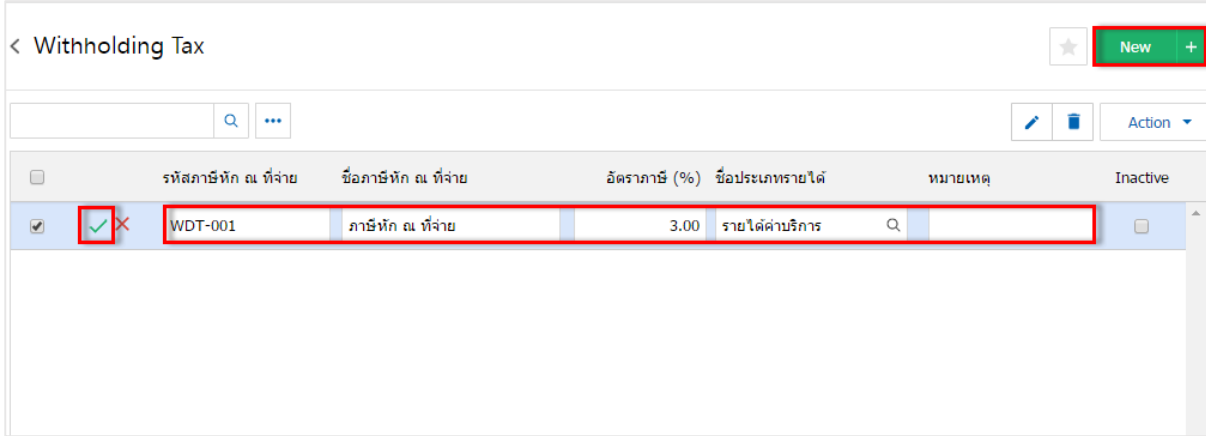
< Withholding Tax

New +

Action

| | | รหัสภาษีหัก ณ ที่จ่าย | ชื่อภาษีหัก ณ ที่จ่าย | อัตราภาษี (%) | ชื่อประเภทรายได้ | หมายเหตุ | Inactive |
|---|---|---|---|---|---|---|---|
| ☑ | ✓ ✕ | WDT-001 | ภาษีหัก ณ ที่จ่าย | 3.00 | รายได้ค่าบริการ | | ☐ |